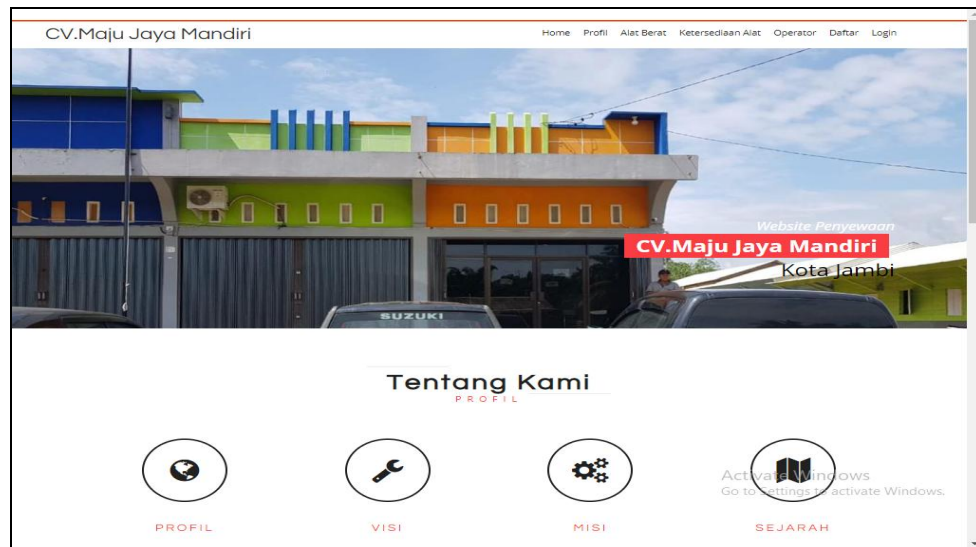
CV.Maju Jaya Mandiri

Home Profil Alat Berat Ketersediaan Alat Operator Daftar Login

SUZUKI

Website Penyewaan
CV.Maju Jaya Mandiri
Kota Jambi

Tentang Kami
PROFIL

PROFIL

VISI

MISI

SEJARAH

Activate Windows
Go to Settings to activate Windows.